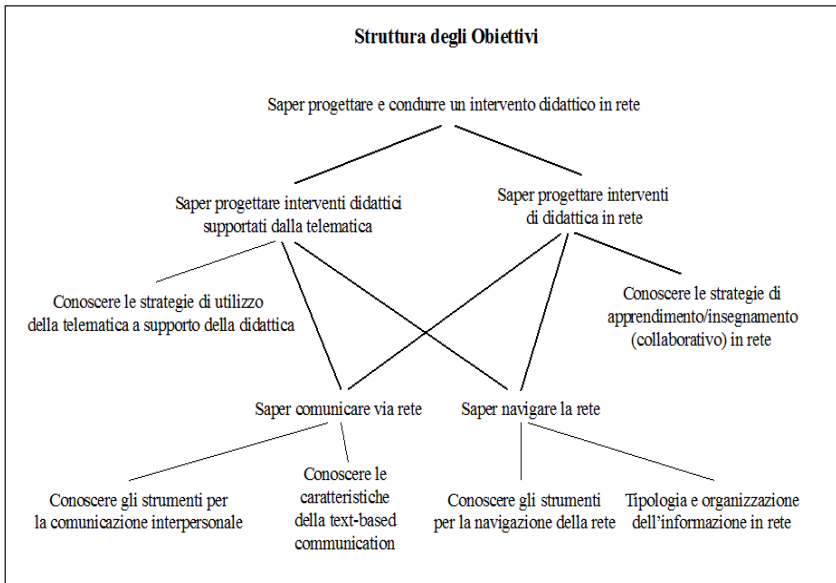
Struttura degli Obiettivi

Saper progettare e condurre un intervento didattico in rete

Saper progettare interventi didattici supportati dalla telematica

Saper progettare interventi di didattica in rete

Conoscere le strategie di utilizzo della telematica a supporto della didattica

Conoscere le strategie di apprendimento/insegnamento (collaborativo) in rete

Saper comunicare via rete

Saper navigare la rete

Conoscere gli strumenti per la comunicazione interpersonale

Conoscere le caratteristiche della text-based communication

Conoscere gli strumenti per la navigazione della rete

Tipologia e organizzazione dell'informazione in rete